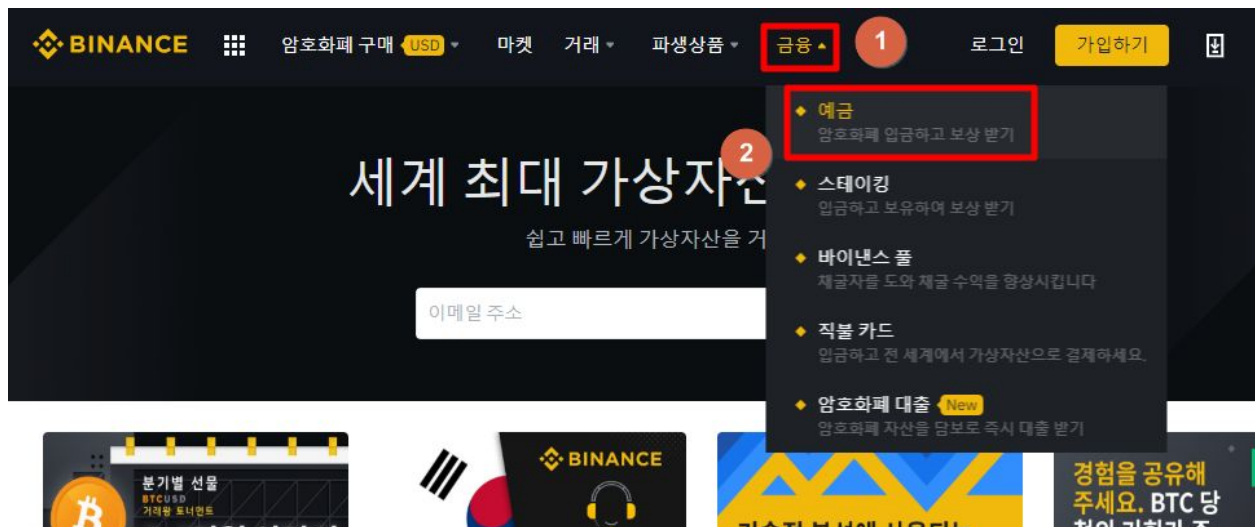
BINANCE 암호화폐 구매 USD 마켓 거래 파생상품 금융 1 로그인 가입하기

예금
암호화폐 입금하고 보상 받기
2
스테이킹
입금하고 보유하여 보상 받기
바이낸스 풀
채굴자를 도와 채굴 수익을 향상시킵니다
직불 카드
입금하고 전 세계에서 가상자산으로 결제하세요.
암호화폐 대출 New
암호화폐 자산을 담보로 즉시 대출 받기

세계 최대 가상자산
쉽고 빠르게 가상자산을 거
이메일 주소

분기별 선물
BTCUSD
거래량 토너먼트

BINANCE

경험을 공유해 주세요. BTC 당
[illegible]